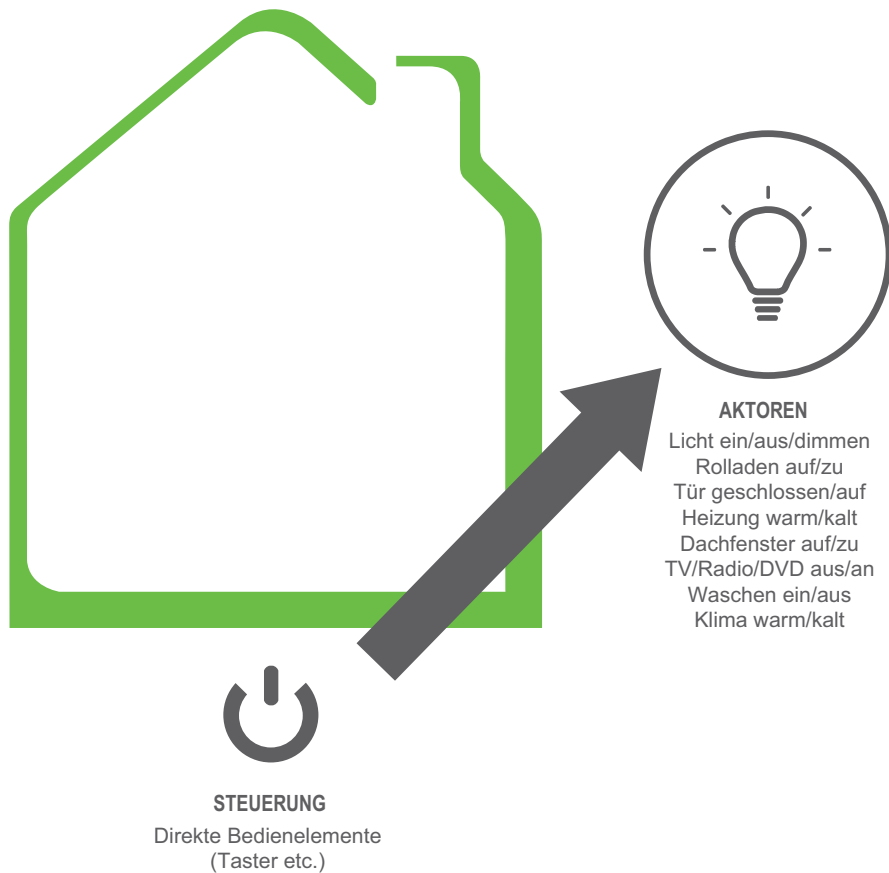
AKTOREN
Licht ein/aus/dimmen
Rolladen auf/zu
Tür geschlossen/auf
Heizung warm/kalt
Dachfenster auf/zu
TV/Radio/DVD aus/an
Waschen ein/aus
Klima warm/kalt

STEUERUNG
Direkte Bedienelemente
(Taster etc.)